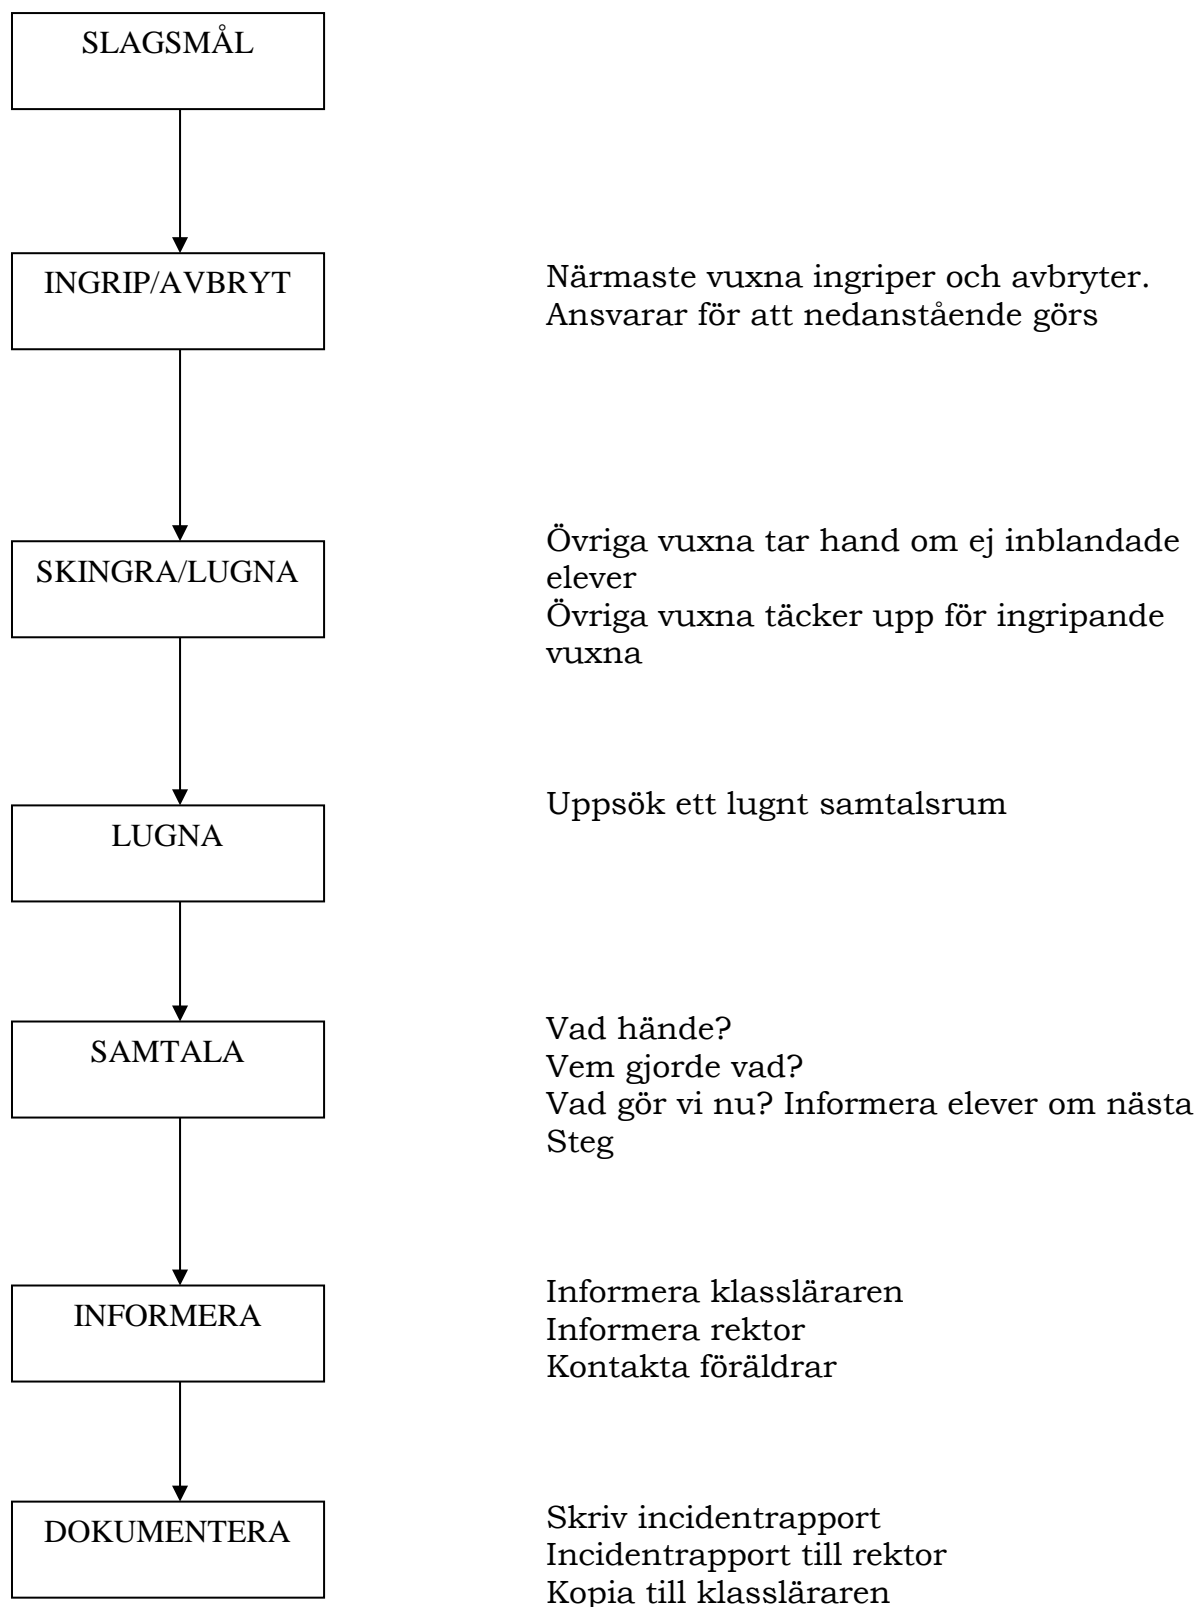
SLAGSMÅL

INGRIP/AVBRYT

Närmaste vuxna ingriper och avbryter.
Ansvarar för att nedanstående görs

SKINGRA/LUGNA

Övriga vuxna tar hand om ej inblandade elever
Övriga vuxna täcker upp för ingripande vuxna

LUGNA

Uppsök ett lugnt samtalsrum

SAMTALA

Vad hände?
Vem gjorde vad?
Vad gör vi nu? Informera elever om nästa Steg

INFORMERA

Informera klassläraren
Informera rektor
Kontakta föräldrar

DOKUMENTERA

Skriv incidentrapport
Incidentrapport till rektor
Kopia till klassläraren